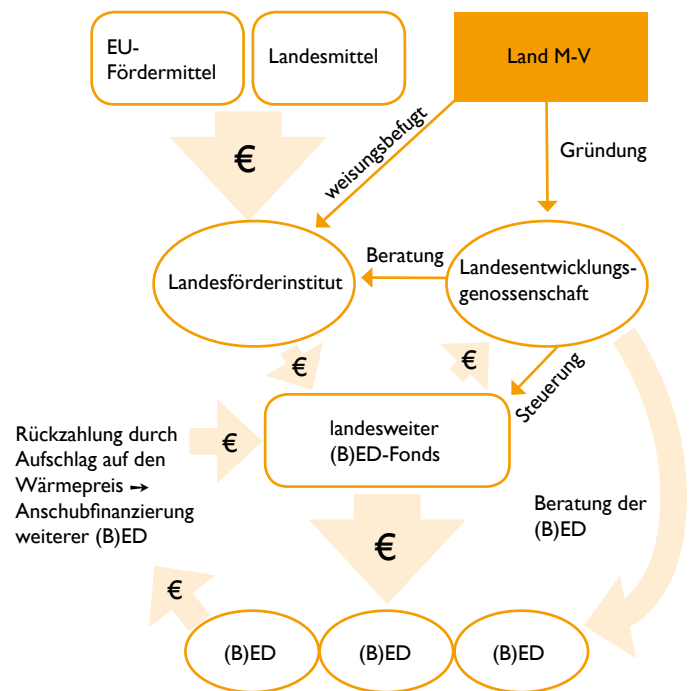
EU-Fördermittel

Landesmittel

Land M-V

€

weisungsbefugt

Gründung

Beratung

Landesförderinstitut

Landesentwicklungsgenossenschaft

€

€

Steuerung

Rückzahlung durch Aufschlag auf den Wärmepreis ➞ Anschubfinanzierung weiterer (B)ED

€

landesweiter (B)ED-Fonds

Beratung der (B)ED

€

€

(B)ED

(B)ED

(B)ED